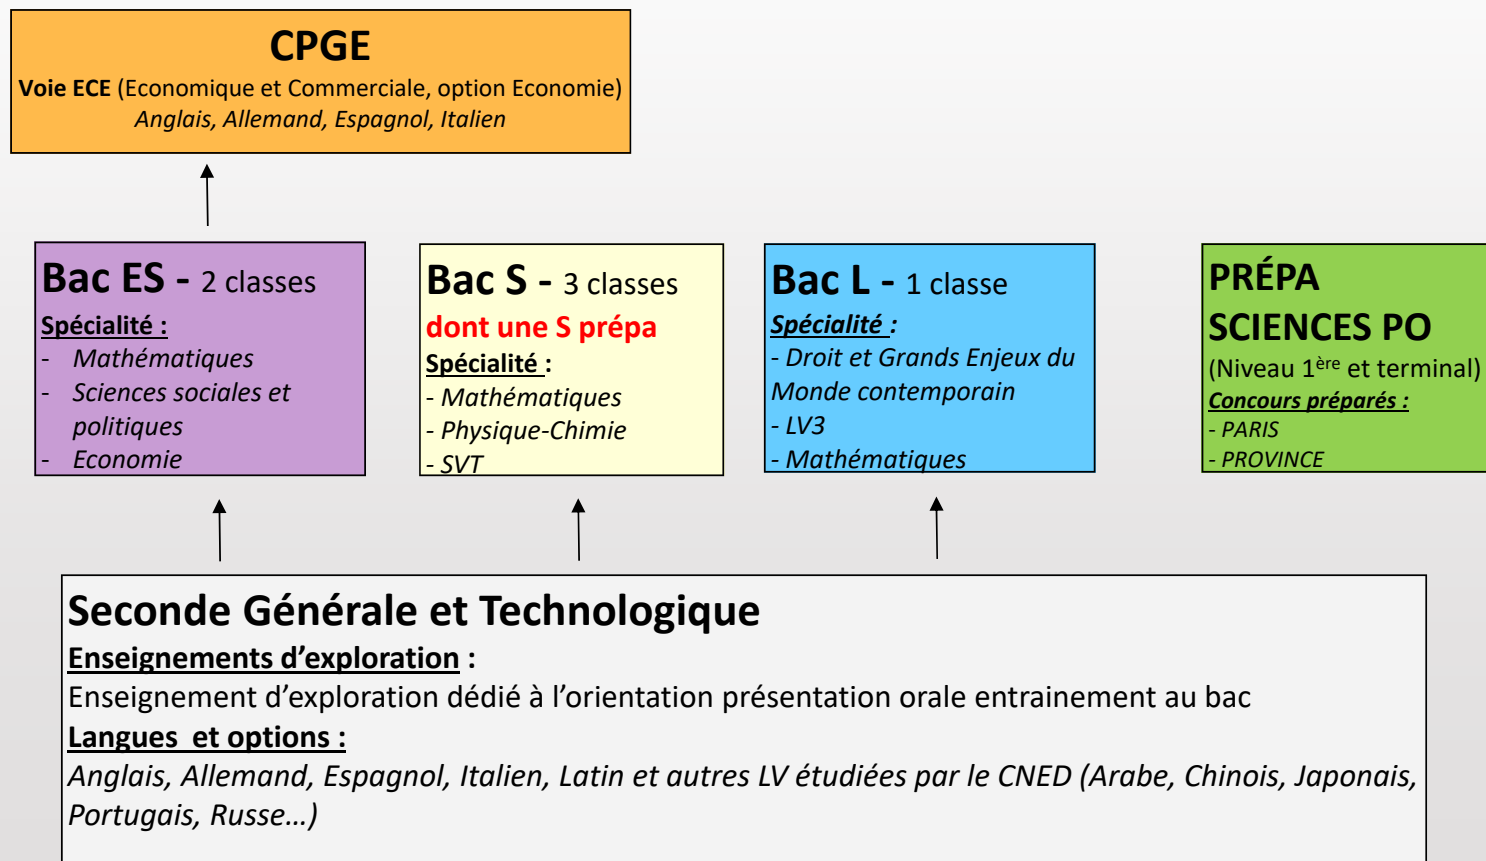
CPGE
Voie ECE (Economique et Commerciale, option Economie)
Anglais, Allemand, Espagnol, Italien

Bac ES - 2 classes
Spécialité :
- Mathématiques
- Sciences sociales et politiques
- Economie

Bac S - 3 classes
dont une S prépa
Spécialité :
- Mathématiques
- Physique-Chimie
- SVT

Bac L - 1 classe
Spécialité :
- Droit et Grands Enjeux du Monde contemporain
- LV3
- Mathématiques

PRÉPA SCIENCES PO
(Niveau 1ère et terminal)
Concours préparés :
- PARIS
- PROVINCE

Seconde Générale et Technologique
Enseignements d'exploration :
Enseignement d'exploration dédié à l'orientation présentation orale entrainement au bac
Langues et options :
Anglais, Allemand, Espagnol, Italien, Latin et autres LV étudiées par le CNED (Arabe, Chinois, Japonais, Portugais, Russe…)